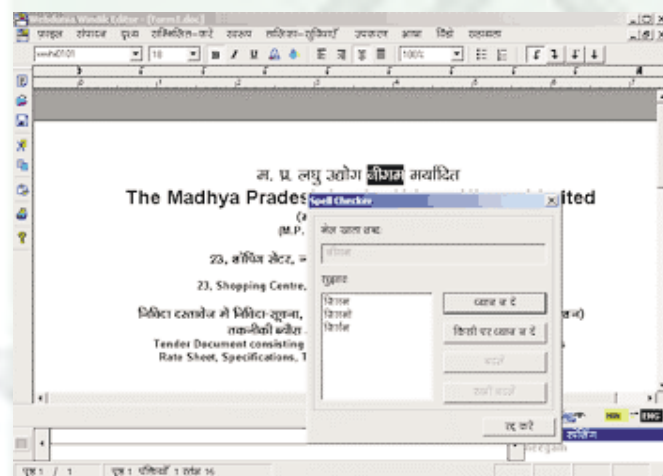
Webdunia Windik Editor - [Form1.doc]
फ़ाइल संपादन दृश्य सम्मिलित-करें स्वरूप तालिका-सुविधाएँ उपकरण भाषा विंडो सहायता
100%
म. प्र. लघु उद्योग निगम मर्यादित
The Madhya Prades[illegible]ited
(M.P. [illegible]
23, शॉपिंग सेंटर, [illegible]
23, Shopping Centre, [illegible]
निविदा दस्तावेज में निविदा-सूचना, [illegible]
तकनीकी ब्यौरा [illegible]
Tender Document consisting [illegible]
Rate Sheet, Specifications, T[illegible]
Spell Checker
बेमेल वाला शब्द
निगम
सुझाव
निगम
निगमों
निर्गम
ध्यान न दें
किसी पर ध्यान न दें
बदलें
सभी बदलें
रद्द करें
HIN ENG
पृष्ठ 1 / 1 पृष्ठ 1 पंक्तियाँ 1 स्तंभ 16